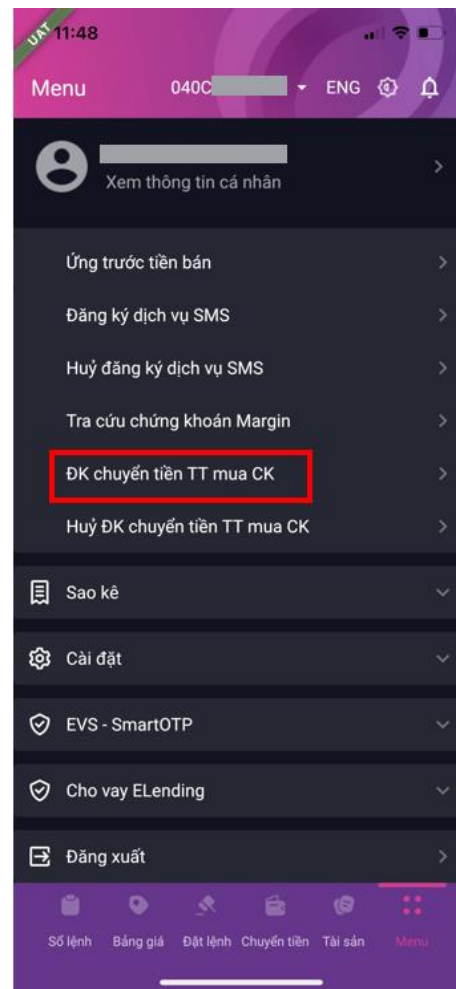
UAT 11:48

Menu 040C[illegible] ENG

Xem thông tin cá nhân

Ứng trước tiền bán

Đăng ký dịch vụ SMS

Huỷ đăng ký dịch vụ SMS

Tra cứu chứng khoán Margin

ĐK chuyển tiền TT mua CK

Huỷ ĐK chuyển tiền TT mua CK

Sao kê

Cài đặt

EVS - SmartOTP

Cho vay ELending

Đăng xuất

Sổ lệnh Bảng giá Đặt lệnh Chuyển tiền Tài sản Menu